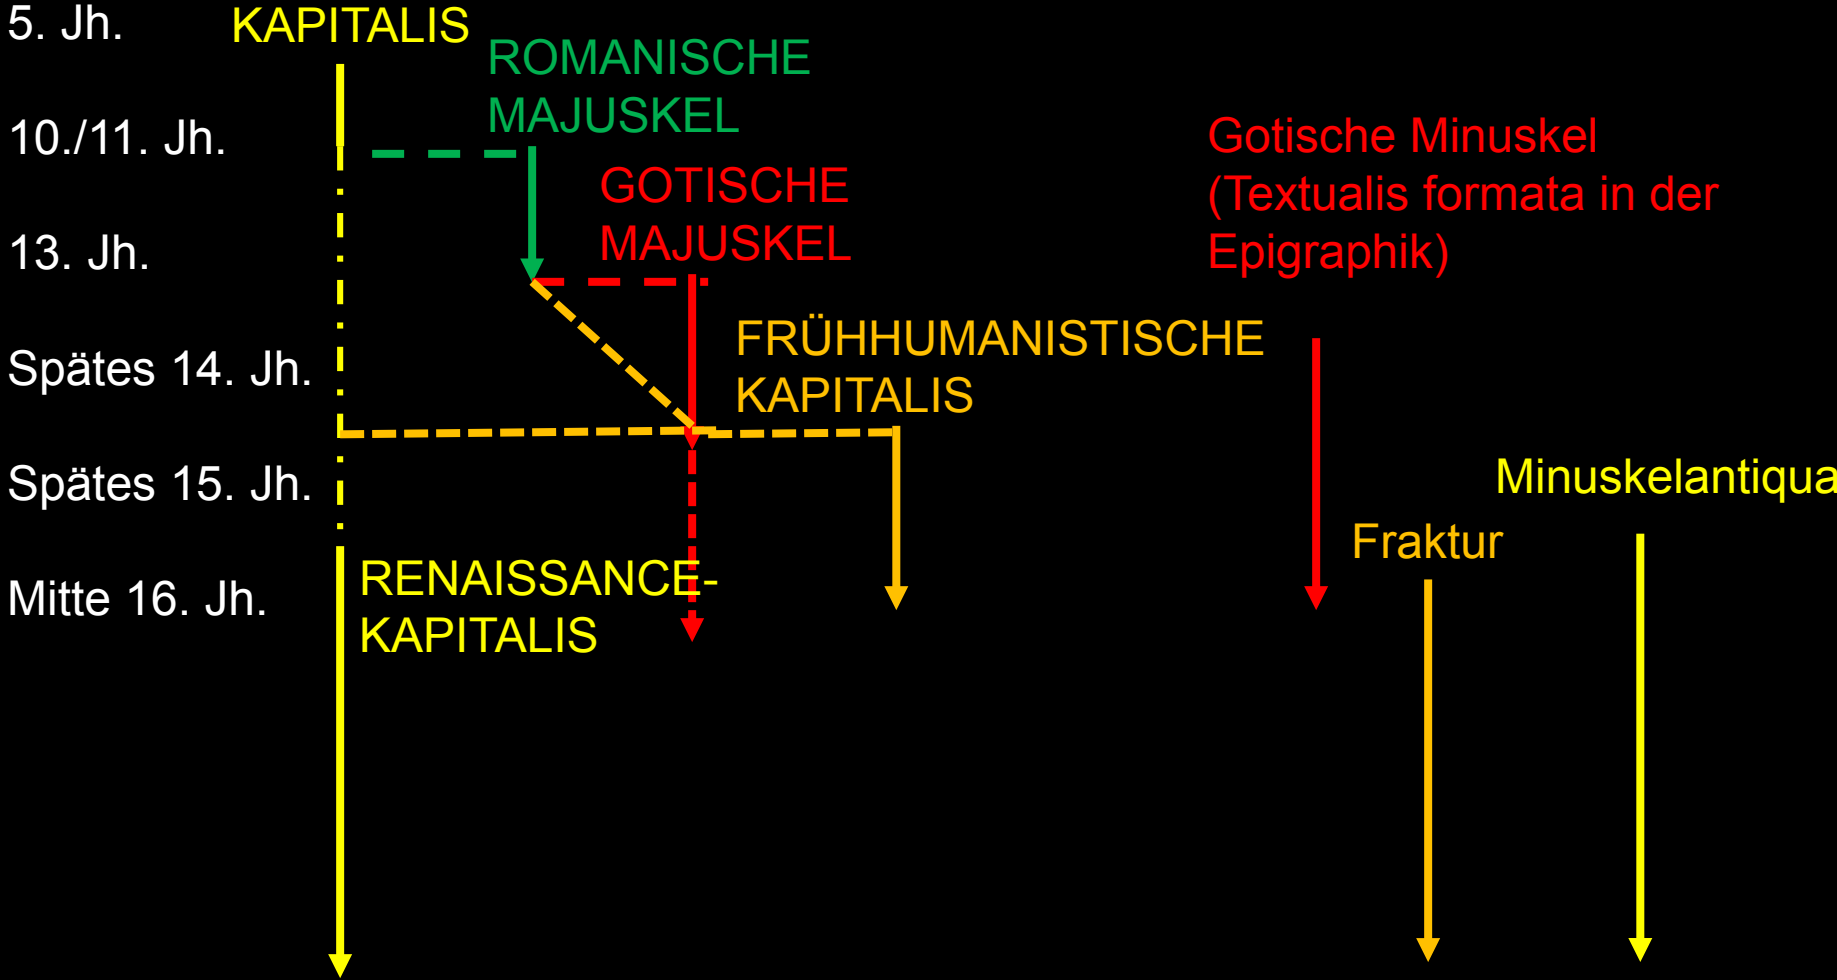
5. Jh.

KAPITALIS

ROMANISCHE MAJUSKEL

10./11. Jh.

GOTISCHE MAJUSKEL

13. Jh.

Gotische Minuskel (Textualis formata in der Epigraphik)

Spätes 14. Jh.

FRÜHHUMANISTISCHE KAPITALIS

Spätes 15. Jh.

Minuskelantiqua

Fraktur

Mitte 16. Jh.

RENAISSANCE-KAPITALIS